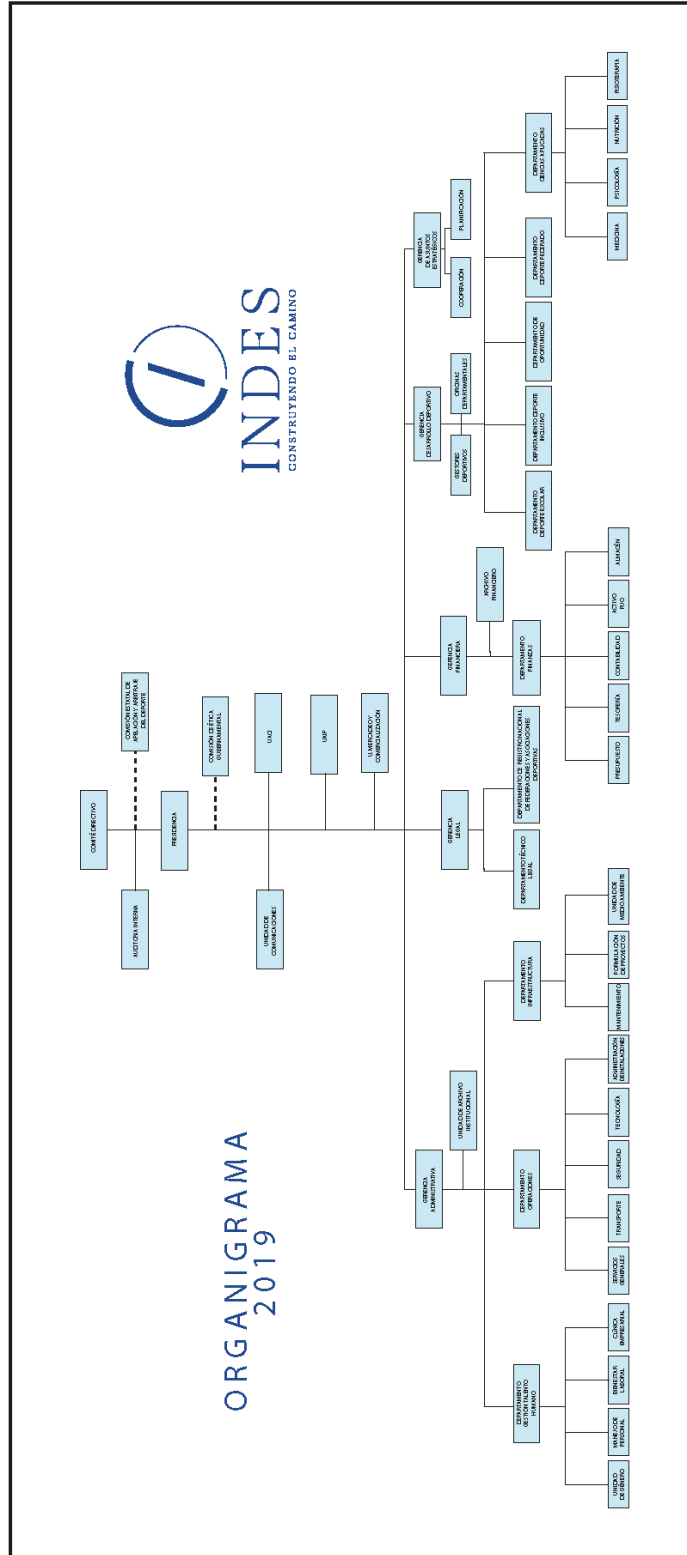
ORGANIGRAMA
2019

INDES
CONSTRUYENDO EL CAMINO

COMITÉ DIRECTIVO

AUDITORÍA INTERNA

PRESIDENCIA

COMISIÓN ESTATAL DE APELACIÓN Y ARBITRAJE DEL DEPORTE

COMISIÓN DE ÉTICA GUBERNAMENTAL

UNIDAD DE COMUNICACIONES

UAIP

UACI

UNIDAD DE MERCADEO Y COMERCIALIZACIÓN

GERENCIA ADMINISTRATIVA

UNIDAD DE ARCHIVO INSTITUCIONAL

DEPARTAMENTO GESTIÓN TALENTO HUMANO

UNIDAD DE GÉNERO

MANEJO DE PERSONAL

BIENESTAR LABORAL

CLÍNICA EMPRESARIAL

DEPARTAMENTO OPERACIONES

SERVICIOS GENERALES

TRANSPORTE

SEGURIDAD

TECNOLOGÍA

ADMINISTRACIÓN DE INSTALACIONES

DEPARTAMENTO INFRAESTRUCTURA

MANTENIMIENTO

FORMULACIÓN DE PROYECTOS

UNIDAD DE MEDIO AMBIENTE

GERENCIA LEGAL

DEPARTAMENTO TÉCNICO LEGAL

DEPARTAMENTO DE REGISTRO NACIONAL DE FEDERACIONES Y ASOCIACIONES DEPORTIVAS

GERENCIA FINANCIERA

ARCHIVO FINANCIERO

DEPARTAMENTO FINANCIERO

PRESUPUESTO

TESORERÍA

CONTABILIDAD

ACTIVO FIJO

ALMACÉN

GERENCIA DESARROLLO DEPORTIVO

GESTORES DEPORTIVOS

OFICINAS DEPARTAMENTALES

DEPARTAMENTO DEPORTE ESCOLAR

DEPARTAMENTO DEPORTE INCLUSIVO

DEPARTAMENTO DE OPORTUNIDADES

DEPARTAMENTO DEPORTE FEDERADO

DEPARTAMENTO CIENCIAS APLICADAS

MEDICINA

PSICOLOGÍA

NUTRICIÓN

FISIOTERAPIA

GERENCIA DE ASUNTOS ESTRATÉGICOS

COOPERACIÓN

PLANIFICACIÓN